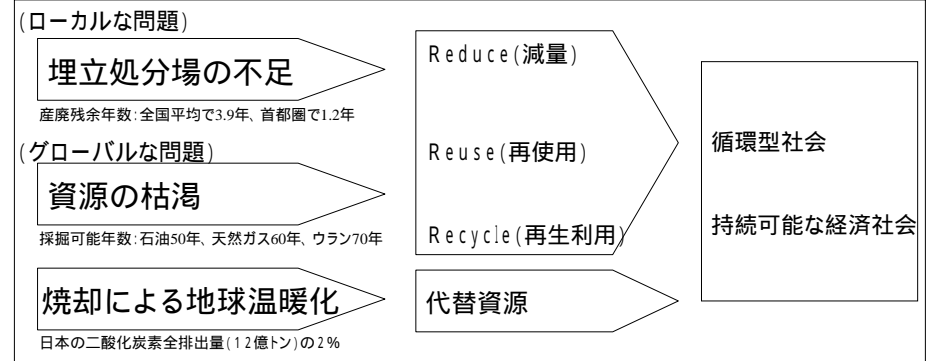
(ローカルな問題)

埋立処分場の不足

産廃残余年数:全国平均で3.9年、首都圏で1.2年

(グローバルな問題)

資源の枯渇

採掘可能年数:石油50年、天然ガス60年、ウラン70年

焼却による地球温暖化

日本の二酸化炭素全排出量(12億トン)の2%

Reduce(減量)

Reuse(再使用)

Recycle(再生利用)

代替資源

循環型社会

持続可能な経済社会